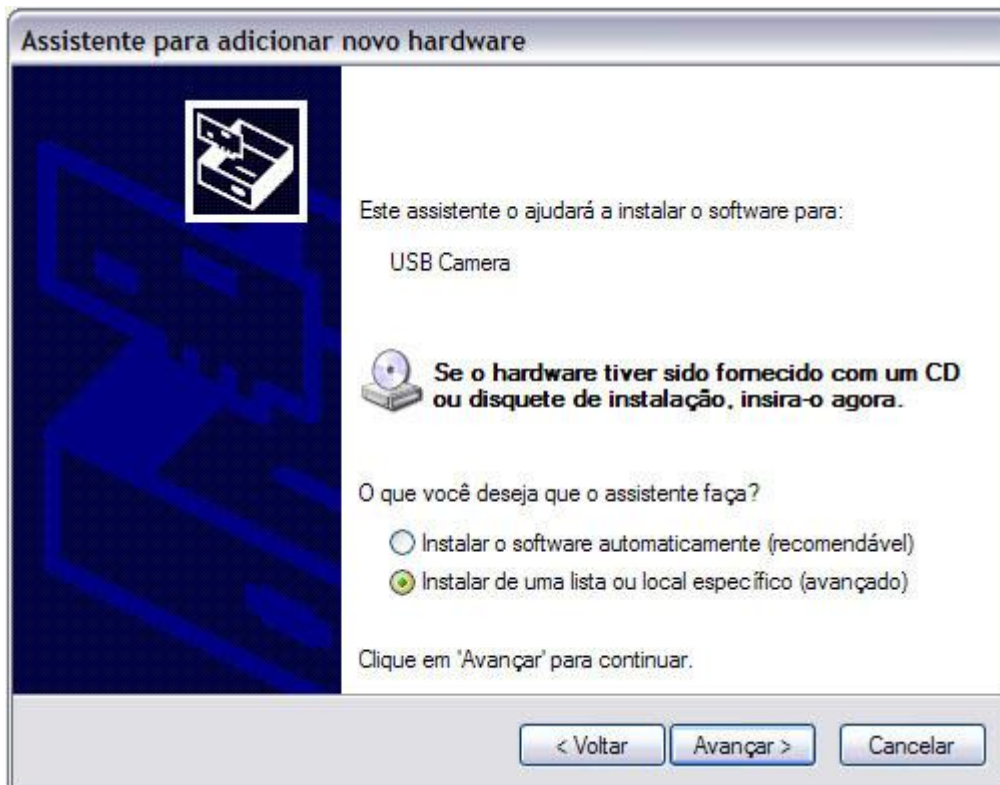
Assistente para adicionar novo hardware

Este assistente o ajudará a instalar o software para:

USB Camera

Se o hardware tiver sido fornecido com um CD ou disquete de instalação, insira-o agora.

O que você deseja que o assistente faça?

Instalar o software automaticamente (recomendável)

Instalar de uma lista ou local específico (avançado)

Clique em 'Avançar' para continuar.

< Voltar

Avançar >

Cancelar